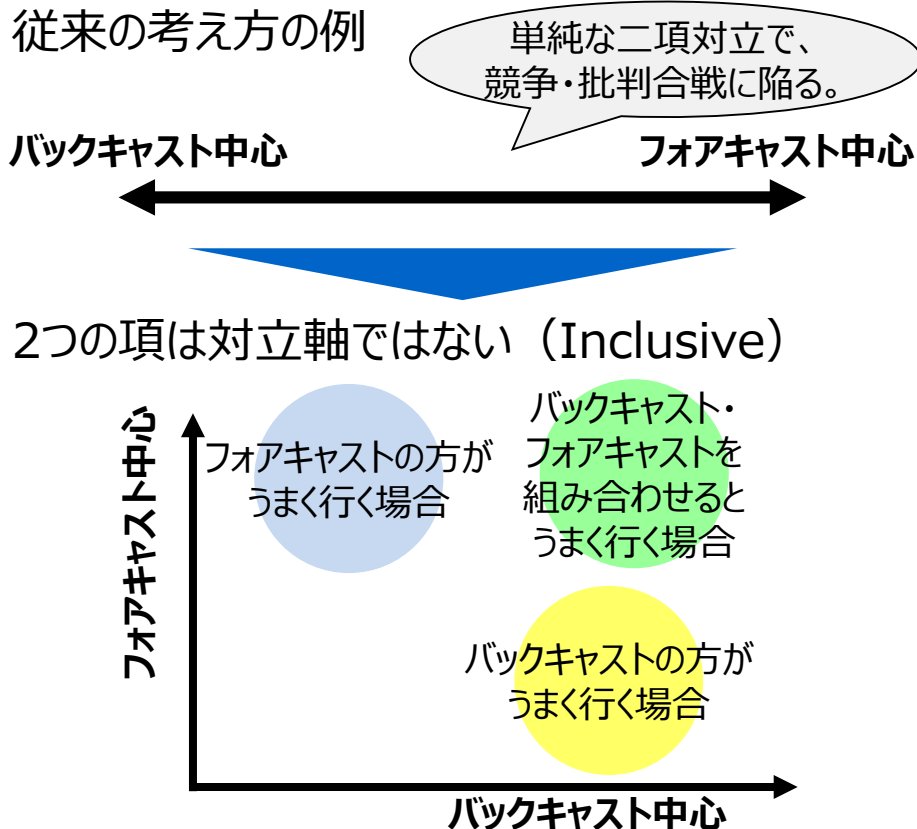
従来の考え方の例

単純な二項対立で、競争・批判合戦に陥る。

バックキャスト中心

フォアキャスト中心

2つの項は対立軸ではない（Inclusive）

フォアキャスト中心

フォアキャストの方がうまく行く場合

バックキャスト・フォアキャストを組み合わせるとうまく行く場合

バックキャストの方がうまく行く場合

バックキャスト中心